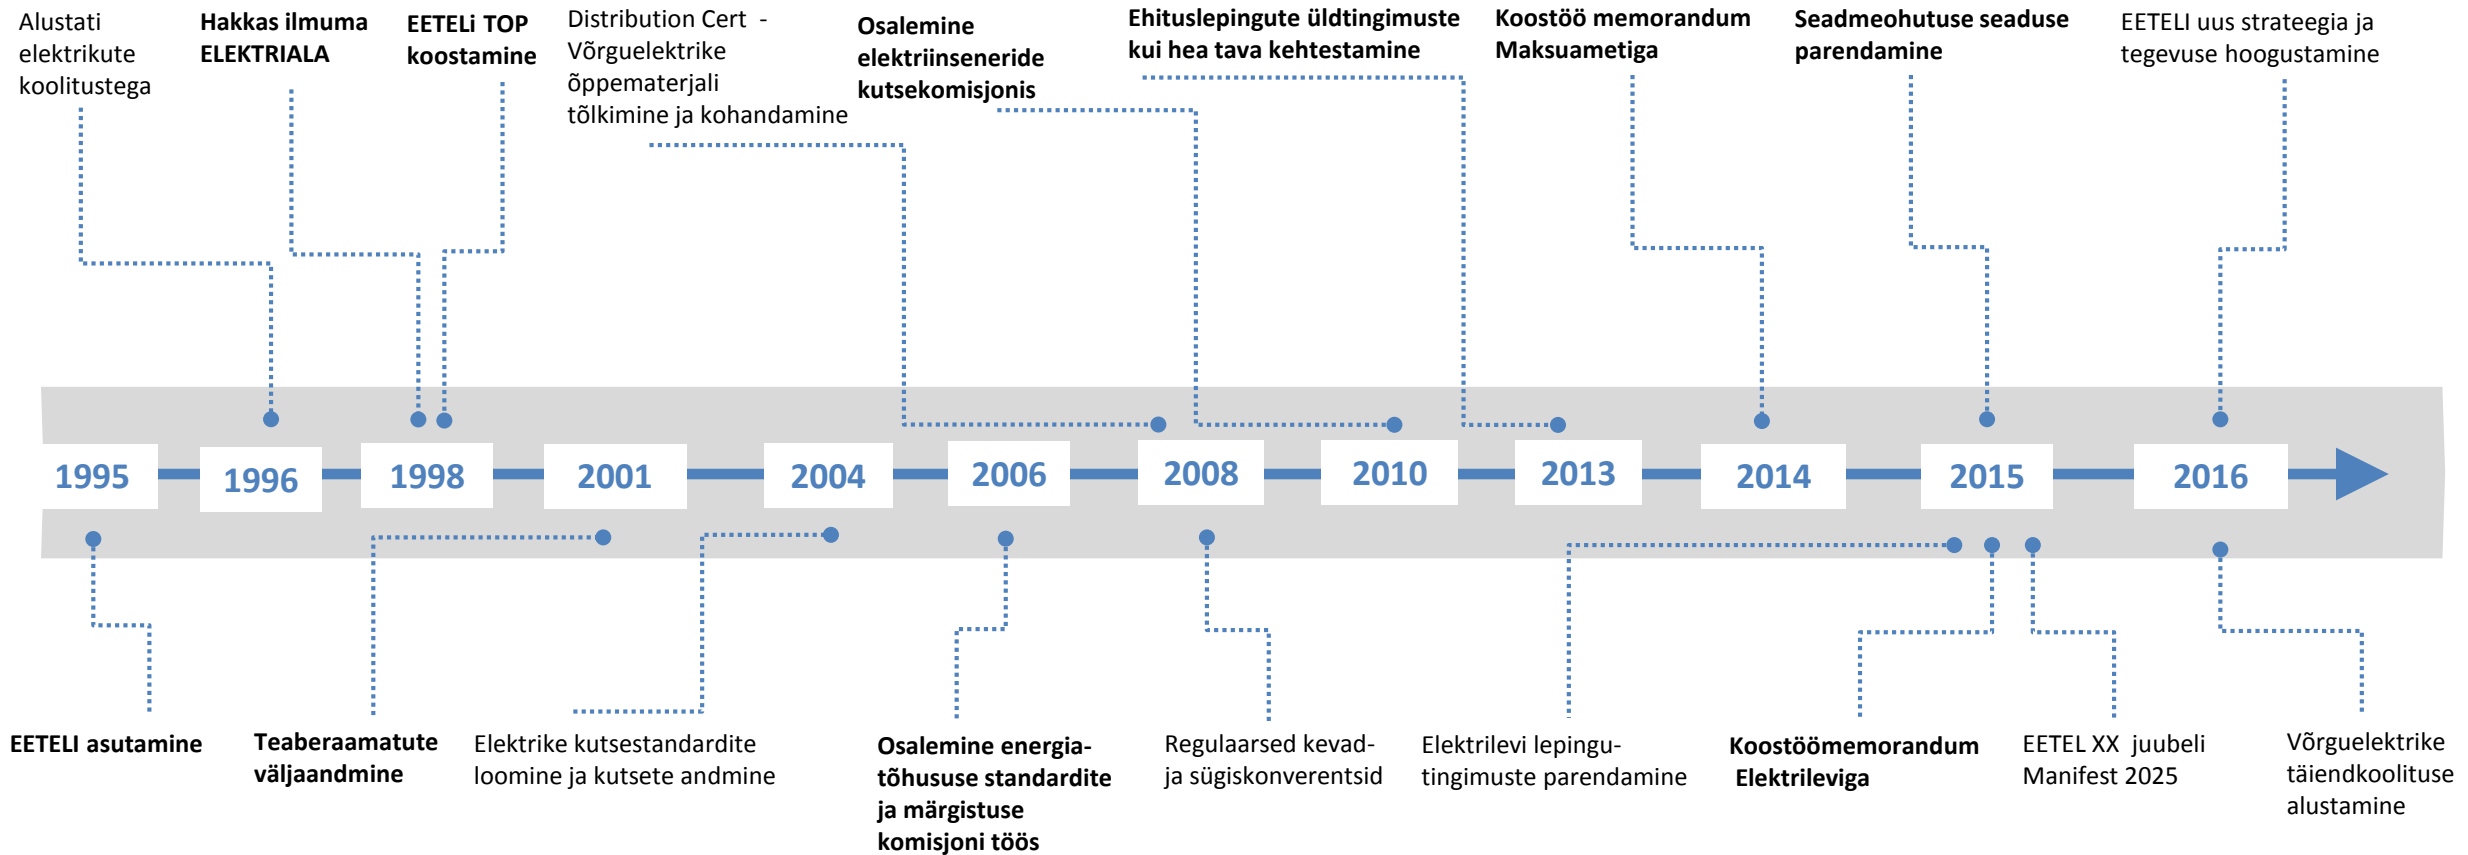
Alustati elektrikute koolitustega

Hakkas ilmuma ELEKTRIALA

EETELi TOP koostamine

Distribution Cert - Võrguelektrike õppematerjali tõlkimine ja kohandamine

Osalemine elektriinseneride kutsekomisjonis

Ehituslepingute üldtingimuste kui hea tava kehtestamine

Koostöö memorandum Maksuametiga

Seadmeohutuse seaduse parendamine

EETELI uus strateegia ja tegevuse hoogustamine

1995

1996

1998

2001

2004

2006

2008

2010

2013

2014

2015

2016

EETELI asutamine

Teaberaamatute väljaandmine

Elektrike kutsestandardite loomine ja kutsete andmine

Osalemine energiatõhususe standardite ja märgistuse komisjoni töös

Regulaarsed kevad- ja sügiskonverentsid

Elektrilevi lepingutingimuste parendamine

Koostöömemorandum Elektrileviga

EETEL XX juubeli Manifest 2025

Võrguelektrike täiendkoolituse alustamine